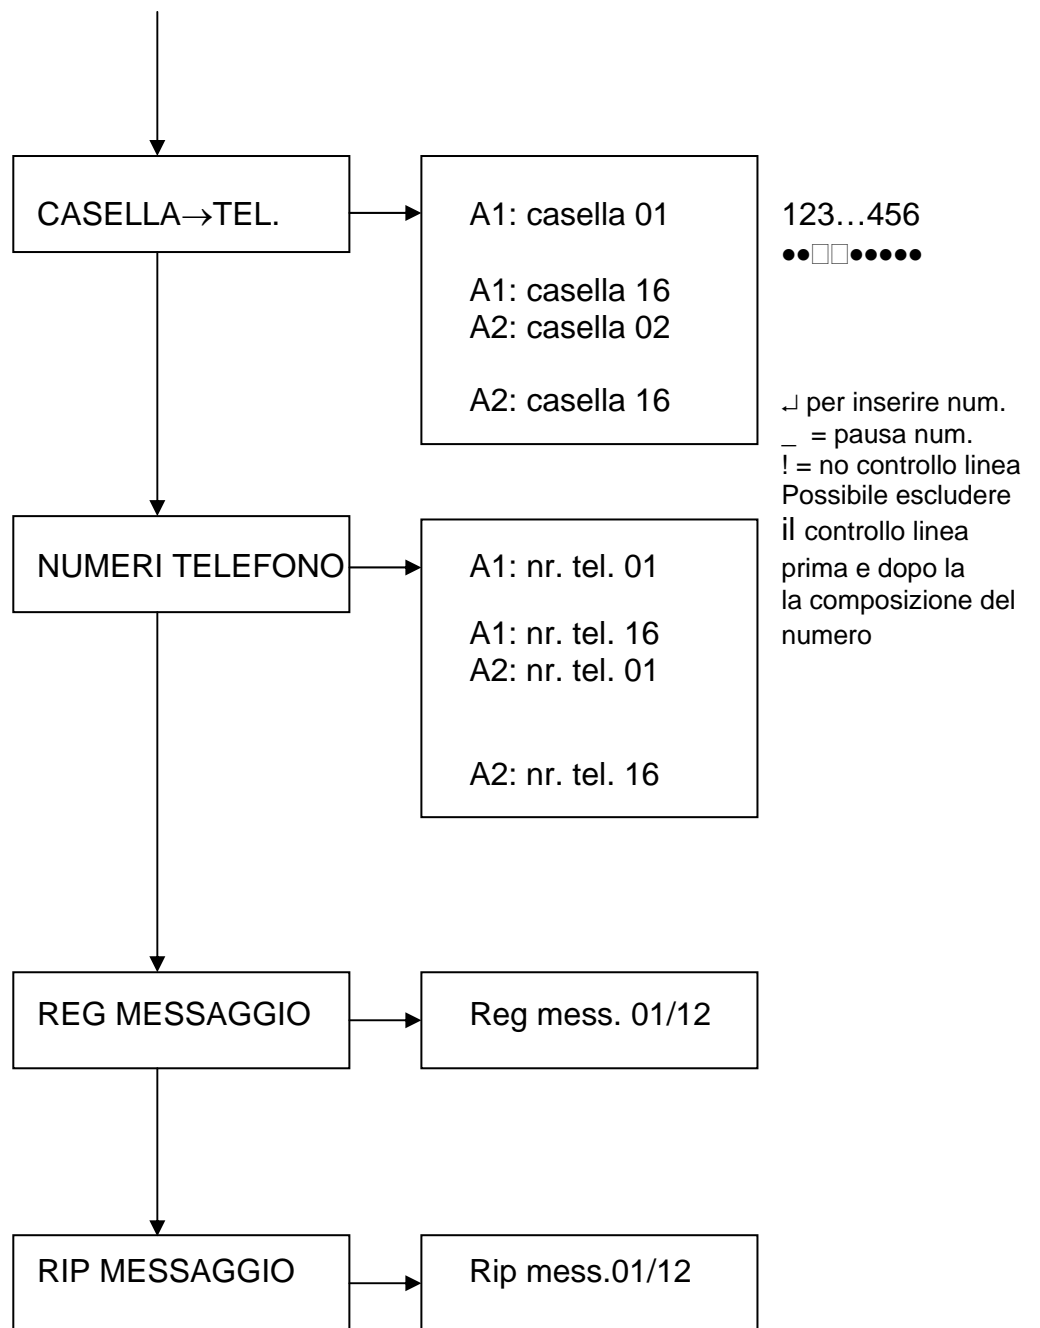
CASELLA→TEL.

A1: casella 01

A1: casella 16
A2: casella 02

A2: casella 16

123…456
●●□□●●●●●

↵ per inserire num.
_ = pausa num.
! = no controllo linea
Possibile escludere il controllo linea prima e dopo la la composizione del numero

NUMERI TELEFONO

A1: nr. tel. 01

A1: nr. tel. 16
A2: nr. tel. 01

A2: nr. tel. 16

REG MESSAGGIO

Reg mess. 01/12

RIP MESSAGGIO

Rip mess.01/12